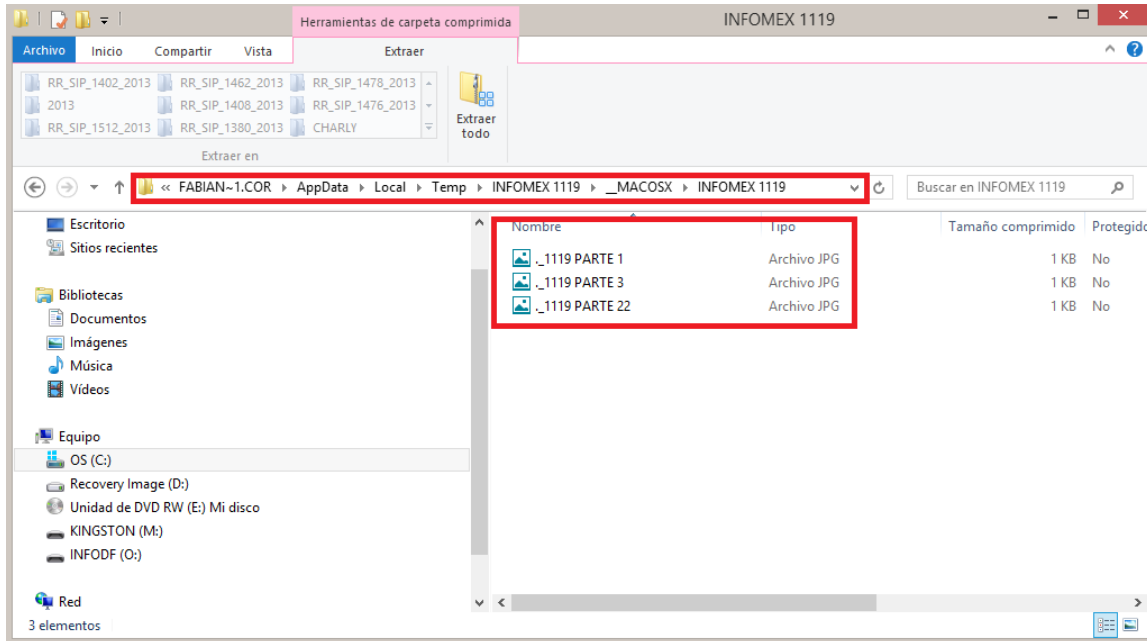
Herramientas de carpeta comprimida INFOMEX 1119

Archivo Inicio Compartir Vista Extraer

RR_SIP_1402_2013 RR_SIP_1462_2013 RR_SIP_1478_2013
2013 RR_SIP_1408_2013 RR_SIP_1476_2013
RR_SIP_1512_2013 RR_SIP_1380_2013 CHARLY
Extraer en

Extraer todo

« FABIAN~1.COR › AppData › Local › Temp › INFOMEX 1119 › __MACOSX › INFOMEX 1119

Buscar en INFOMEX 1119

Escritorio
Sitios recientes

Bibliotecas
Documentos
Imágenes
Música
Vídeos

Equipo
OS (C:)
Recovery Image (D:)
Unidad de DVD RW (E:) Mi disco
KINGSTON (M:)
INFODF (O:)

Red

| Nombre | Tipo | Tamaño comprimido | Protegido |
|---|---|---|---|
| ._1119 PARTE 1 | Archivo JPG | 1 KB | No |
| ._1119 PARTE 3 | Archivo JPG | 1 KB | No |
| ._1119 PARTE 22 | Archivo JPG | 1 KB | No |

3 elementos